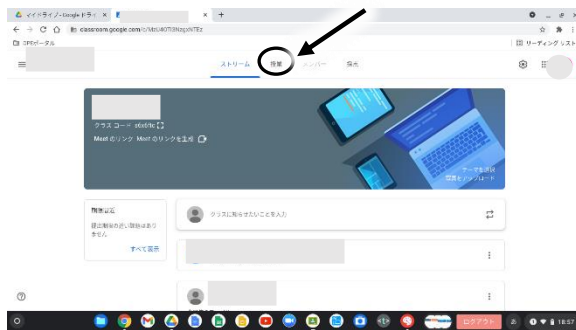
マイドライブ - Google ドライ ×
classroom.google.com/c/MzU4OTI3NzgxNTEz
リーディング リスト
ストリーム 授業 メンバー 採点
クラス コード zbsfxtc
Meet のリンク Meet のリンクを生成
テーマを選択
写真をアップロード
期限間近
提出期限の近い課題はありません
すべて表示
クラスに共有したいことを入力
ログアウト
18:57